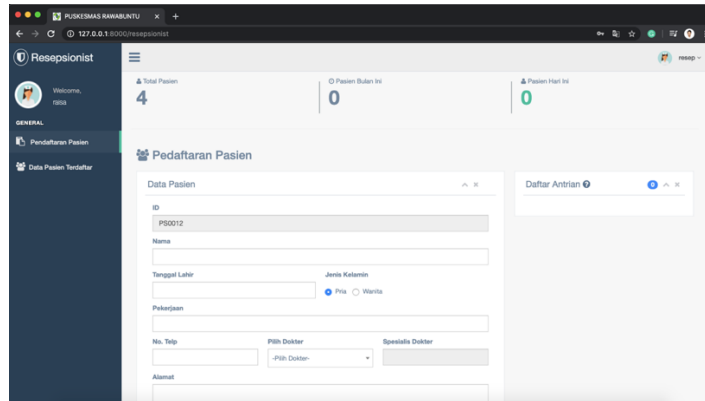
PUSKESMAS RAWABUNTU × +

127.0.0.1:8000/resepsionist

Resepsionist

Welcome, raisa

GENERAL

Pendaftaran Pasien

Data Pasien Terdaftar

resep

Total Pasien
4

Pasien Bulan Ini
0

Pasien Hari Ini
0

Pedaftaran Pasien

Data Pasien

ID
PS0012

Nama

Tanggal Lahir

Jenis Kelamin
Pria Wanita

Pekerjaan

No. Telp

Pilih Dokter
-Pilih Dokter-

Spesialis Dokter

Alamat

Daftar Antrian

0